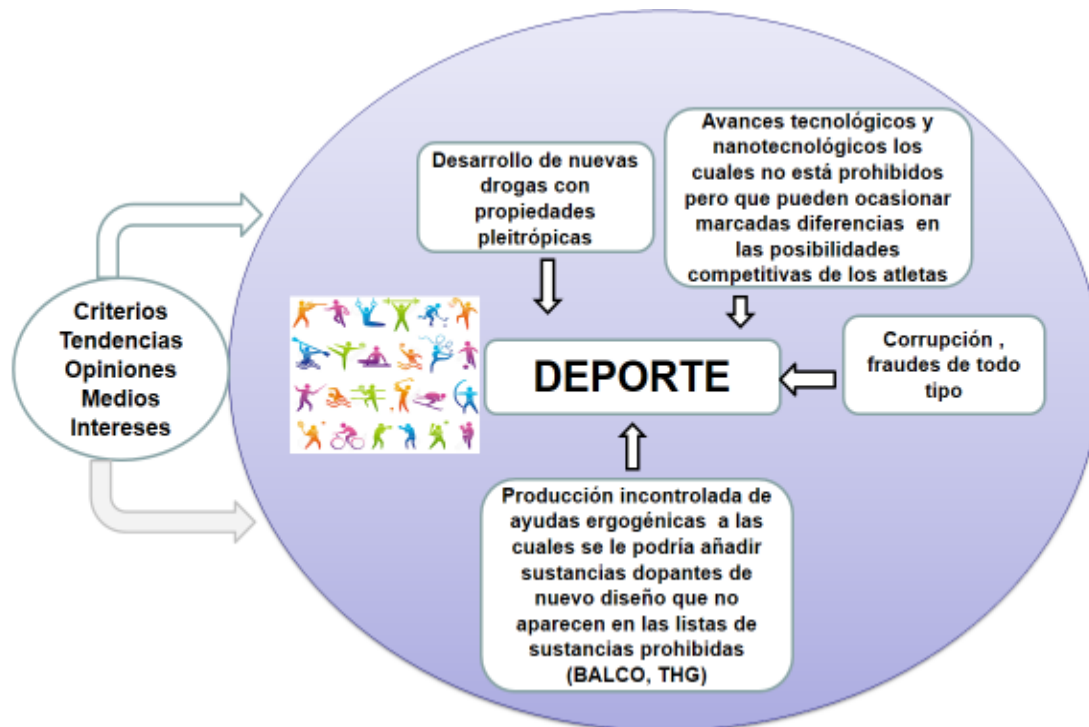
Criterios
Tendencias
Opiniones
Medios
Intereses

Desarrollo de nuevas drogas con propiedades pleitrópicas

Avances tecnológicos y nanotecnológicos los cuales no está prohibidos pero que pueden ocasionar marcadas diferencias en las posibilidades competitivas de los atletas

DEPORTE

Corrupción , fraudes de todo tipo

Producción incontrolada de ayudas ergogénicas a las cuales se le podría añadir sustancias dopantes de nuevo diseño que no aparecen en las listas de sustancias prohibidas (BALCO, THG)